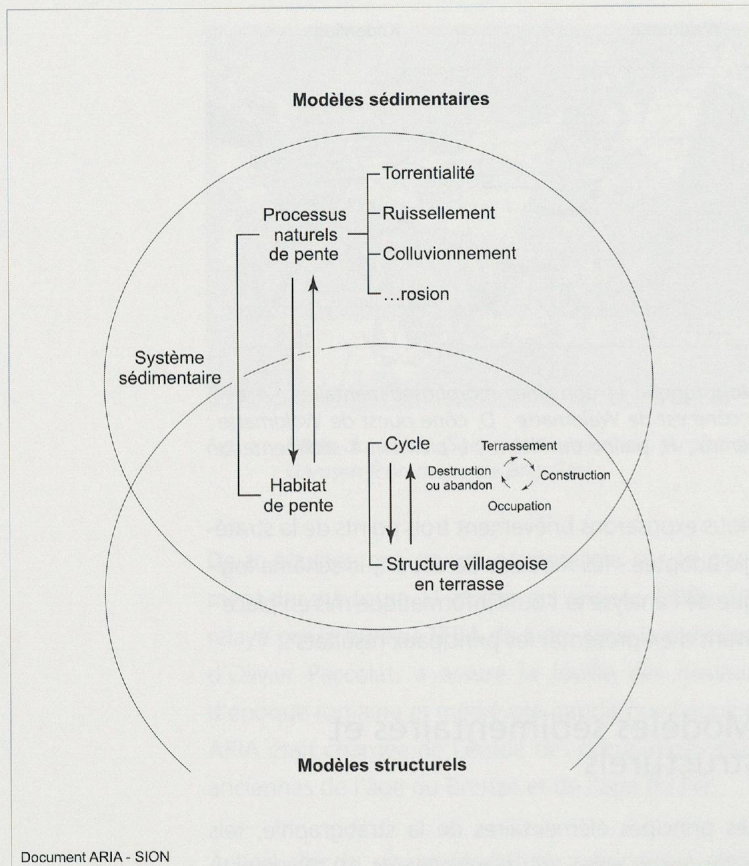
Modèles sédimentaires

Torrentialité

Processus naturels de pente

Ruissellement

Colluvionnement

...rosion

Système sédimentaire

Cycle

Terrassement

Destruction ou abandon

Construction

Occupation

Habitat de pente

Structure villageoise en terrasse

Modèles structurels

Document ARIA - SION